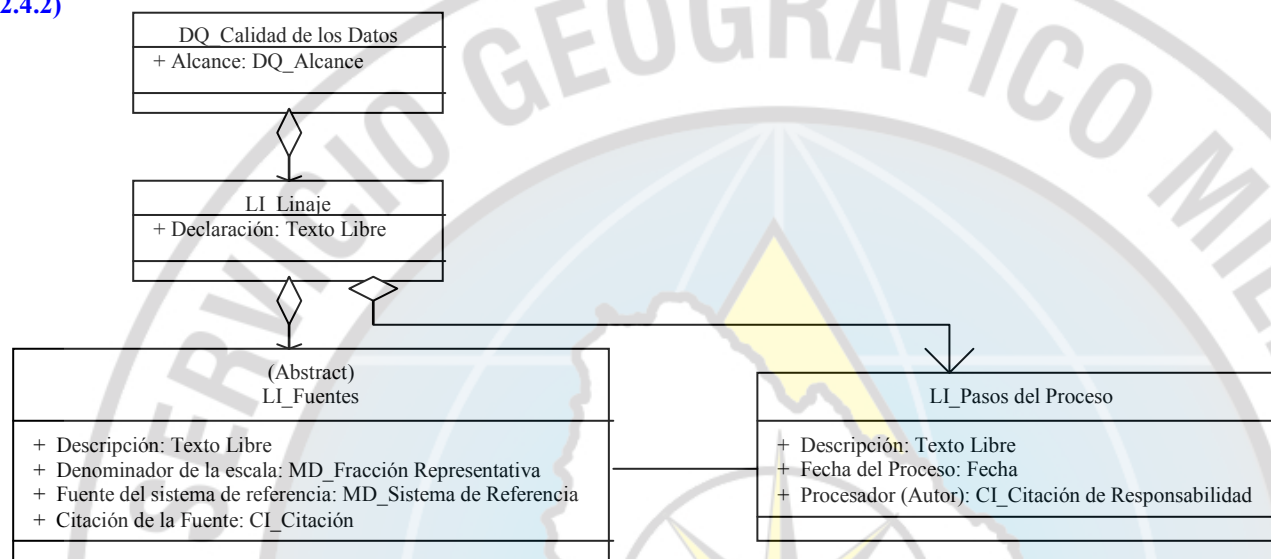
2.4.2)

DQ_Calidad de los Datos
+ Alcance: DQ_Alcance

LI_Linaje
+ Declaración: Texto Libre

(Abstract)
LI_Fuentes

+ Descripción: Texto Libre
+ Denominador de la escala: MD_Fracción Representativa
+ Fuente del sistema de referencia: MD_Sistema de Referencia
+ Citación de la Fuente: CI_Citación

LI_Pasos del Proceso

+ Descripción: Texto Libre
+ Fecha del Proceso: Fecha
+ Procesador (Autor): CI_Citación de Responsabilidad

SERVICIO GEOGRAFICO MI